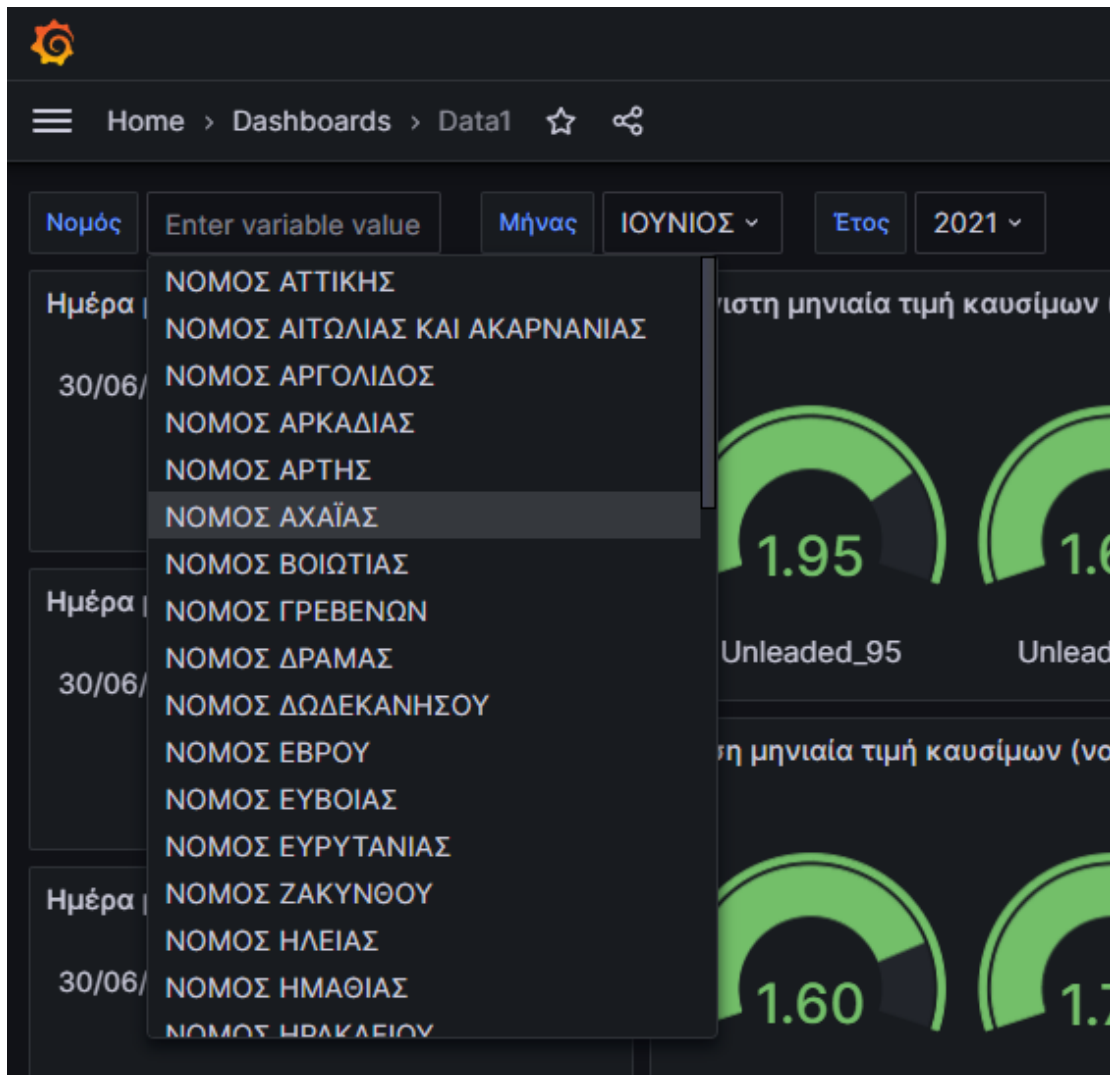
Home › Dashboards › Data1

Νομός Enter variable value Μήνας ΙΟΥΝΙΟΣ Έτος 2021

ΝΟΜΟΣ ΑΤΤΙΚΗΣ
ΝΟΜΟΣ ΑΙΤΩΛΙΑΣ ΚΑΙ ΑΚΑΡΝΑΝΙΑΣ
ΝΟΜΟΣ ΑΡΓΟΛΙΔΟΣ
ΝΟΜΟΣ ΑΡΚΑΔΙΑΣ
ΝΟΜΟΣ ΑΡΤΗΣ
ΝΟΜΟΣ ΑΧΑΪΑΣ
ΝΟΜΟΣ ΒΟΙΩΤΙΑΣ
ΝΟΜΟΣ ΓΡΕΒΕΝΩΝ
ΝΟΜΟΣ ΔΡΑΜΑΣ
ΝΟΜΟΣ ΔΩΔΕΚΑΝΗΣΟΥ
ΝΟΜΟΣ ΕΒΡΟΥ
ΝΟΜΟΣ ΕΥΒΟΙΑΣ
ΝΟΜΟΣ ΕΥΡΥΤΑΝΙΑΣ
ΝΟΜΟΣ ΖΑΚΥΝΘΟΥ
ΝΟΜΟΣ ΗΛΕΙΑΣ
ΝΟΜΟΣ ΗΜΑΘΙΑΣ
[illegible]

Ημέρα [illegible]
30/06/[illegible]

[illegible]ιστη μηνιαία τιμή καυσίμων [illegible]
1.95
Unleaded_95
1.6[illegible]
Unlead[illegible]

Ημέρα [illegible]
30/06/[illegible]

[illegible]η μηνιαία τιμή καυσίμων (νο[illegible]
1.60
1.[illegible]

Ημέρα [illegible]
30/06/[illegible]